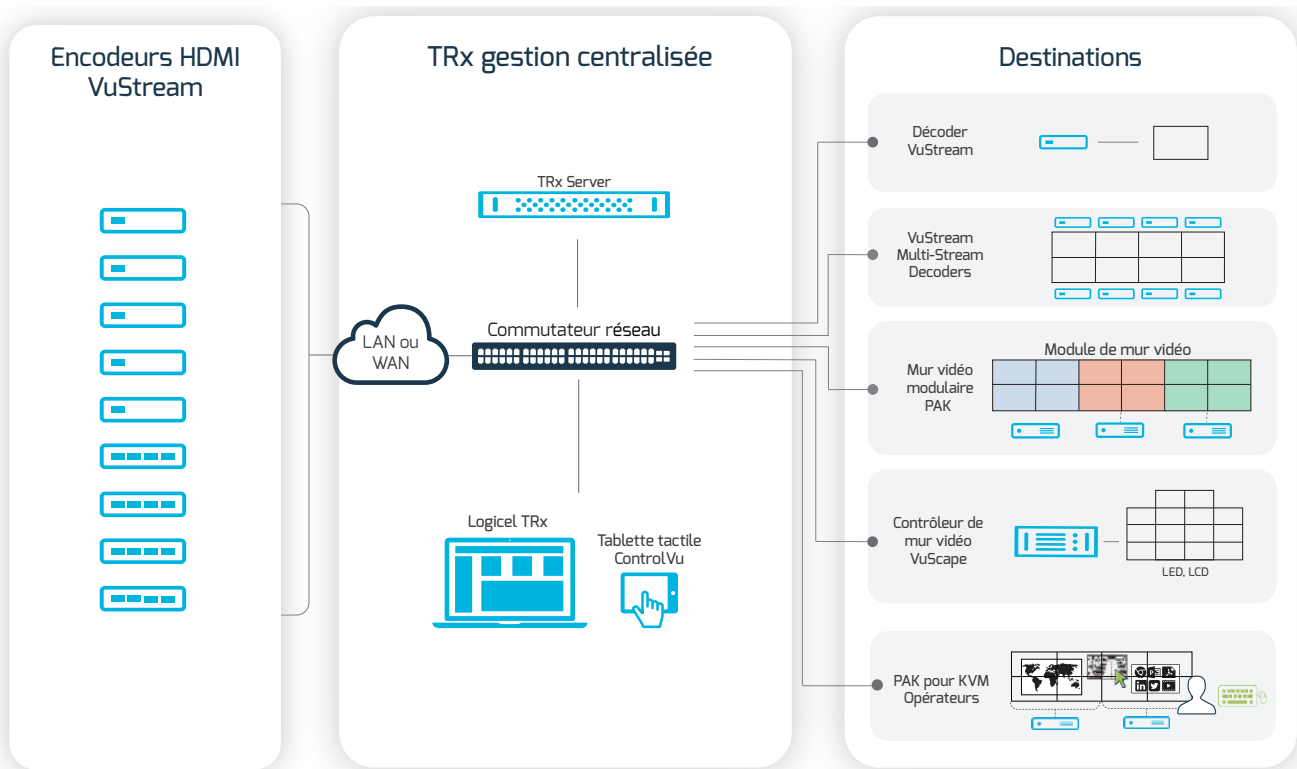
Encodeurs HDMI VuStream

TRx gestion centralisée

TRx Server

LAN ou WAN

Commutateur réseau

Logicel TRx

Tablette tactile ControlVu

Destinations

Décoder VuStream

VuStream Multi-Stream Decoders

Module de mur vidéo

Mur vidéo modulaire PAK

Contrôleur de mur vidéo VuScape

LED, LCD

PAK pour KVM Opérateurs